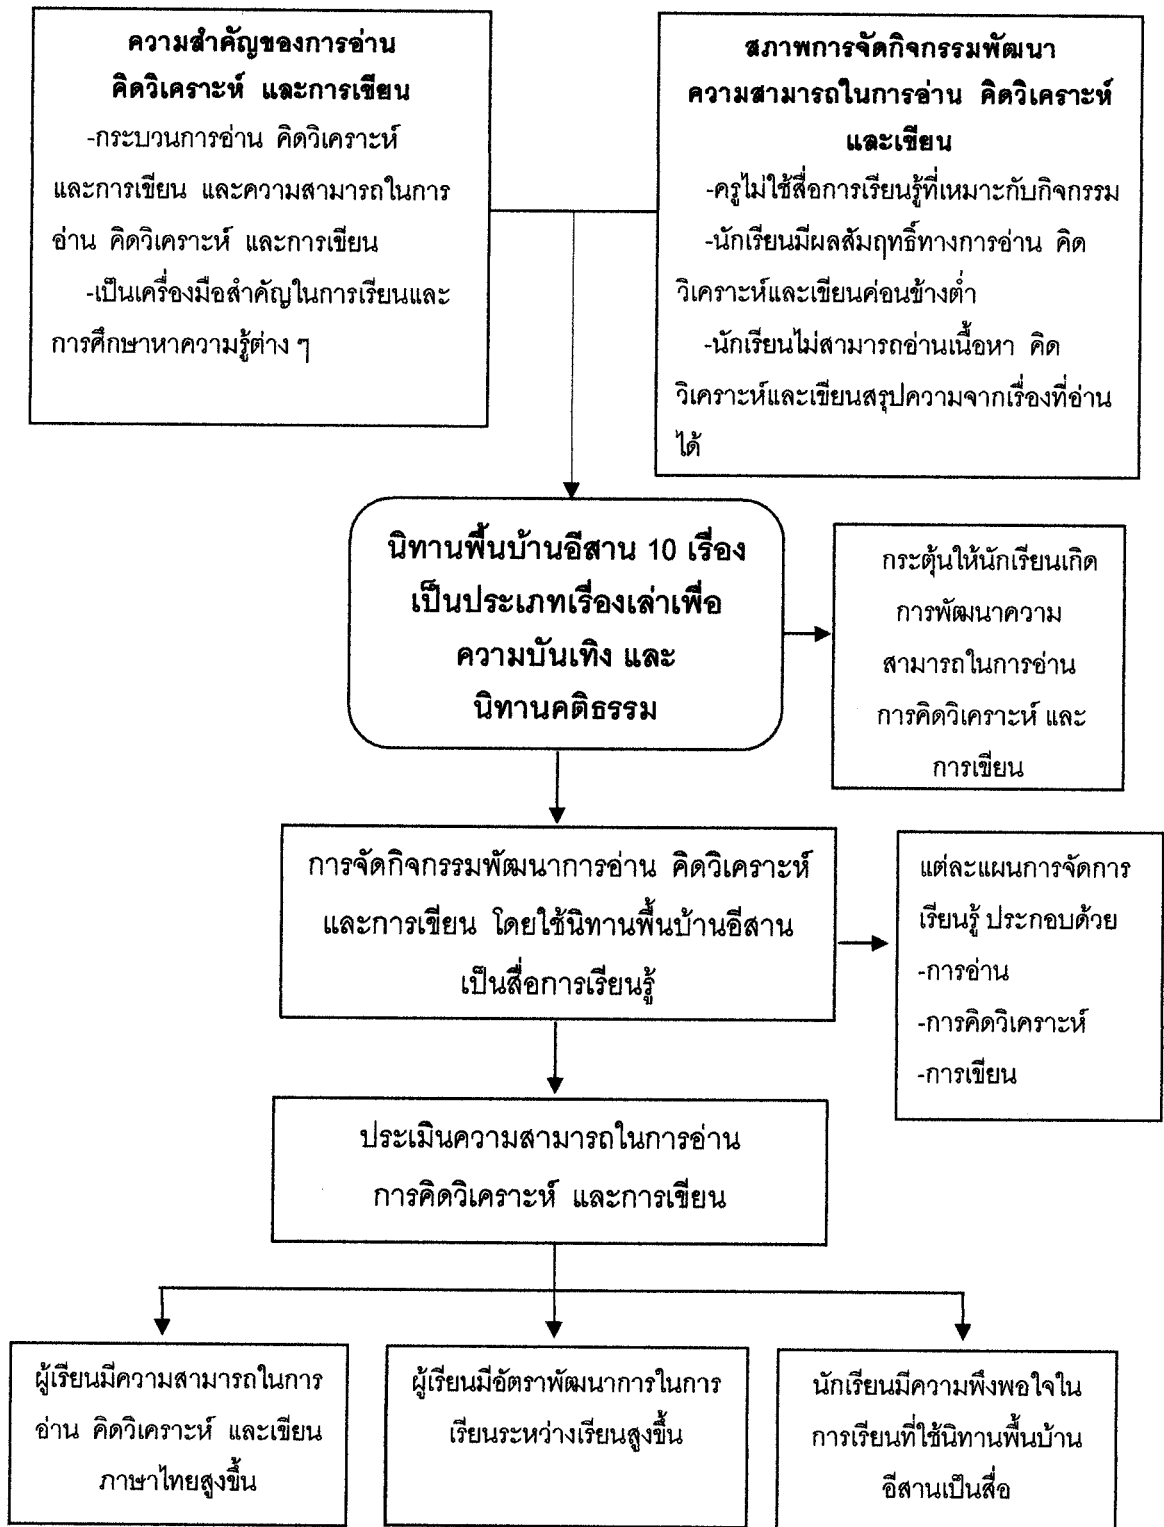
ความสำคัญของการอ่าน คิดวิเคราะห์ และการเขียน

-กระบวนการอ่าน คิดวิเคราะห์และการเขียน และความสามารถในการอ่าน คิดวิเคราะห์ และการเขียน

-เป็นเครื่องมือสำคัญในการเรียนและการศึกษาหาความรู้ต่าง ๆ

สภาพการจัดกิจกรรมพัฒนาความสามารถในการอ่าน คิดวิเคราะห์และเขียน

-ครูไม่ใช้สื่อการเรียนรู้ที่เหมาะกับกิจกรรม

-นักเรียนมีผลสัมฤทธิ์ทางการอ่าน คิดวิเคราะห์และเขียนค่อนข้างต่ำ

-นักเรียนไม่สามารถอ่านเนื้อหา คิดวิเคราะห์และเขียนสรุปความจากเรื่องที่อ่านได้

นิทานพื้นบ้านอีสาน 10 เรื่อง เป็นประเภทเรื่องเล่าเพื่อความบันเทิง และนิทานคติธรรม

กระตุ้นให้นักเรียนเกิดการพัฒนาความสามารถในการอ่าน การคิดวิเคราะห์ และการเขียน

การจัดกิจกรรมพัฒนาการอ่าน คิดวิเคราะห์ และการเขียน โดยใช้นิทานพื้นบ้านอีสานเป็นสื่อการเรียนรู้

แต่ละแผนการจัดการเรียนรู้ ประกอบด้วย
-การอ่าน
-การคิดวิเคราะห์
-การเขียน

ประเมินความสามารถในการอ่าน การคิดวิเคราะห์ และการเขียน

ผู้เรียนมีความสามารถในการอ่าน คิดวิเคราะห์ และเขียนภาษาไทยสูงขึ้น

ผู้เรียนมีอัตราพัฒนาการในการเรียนระหว่างเรียนสูงขึ้น

นักเรียนมีความพึงพอใจในการเรียนที่ใช้นิทานพื้นบ้านอีสานเป็นสื่อ